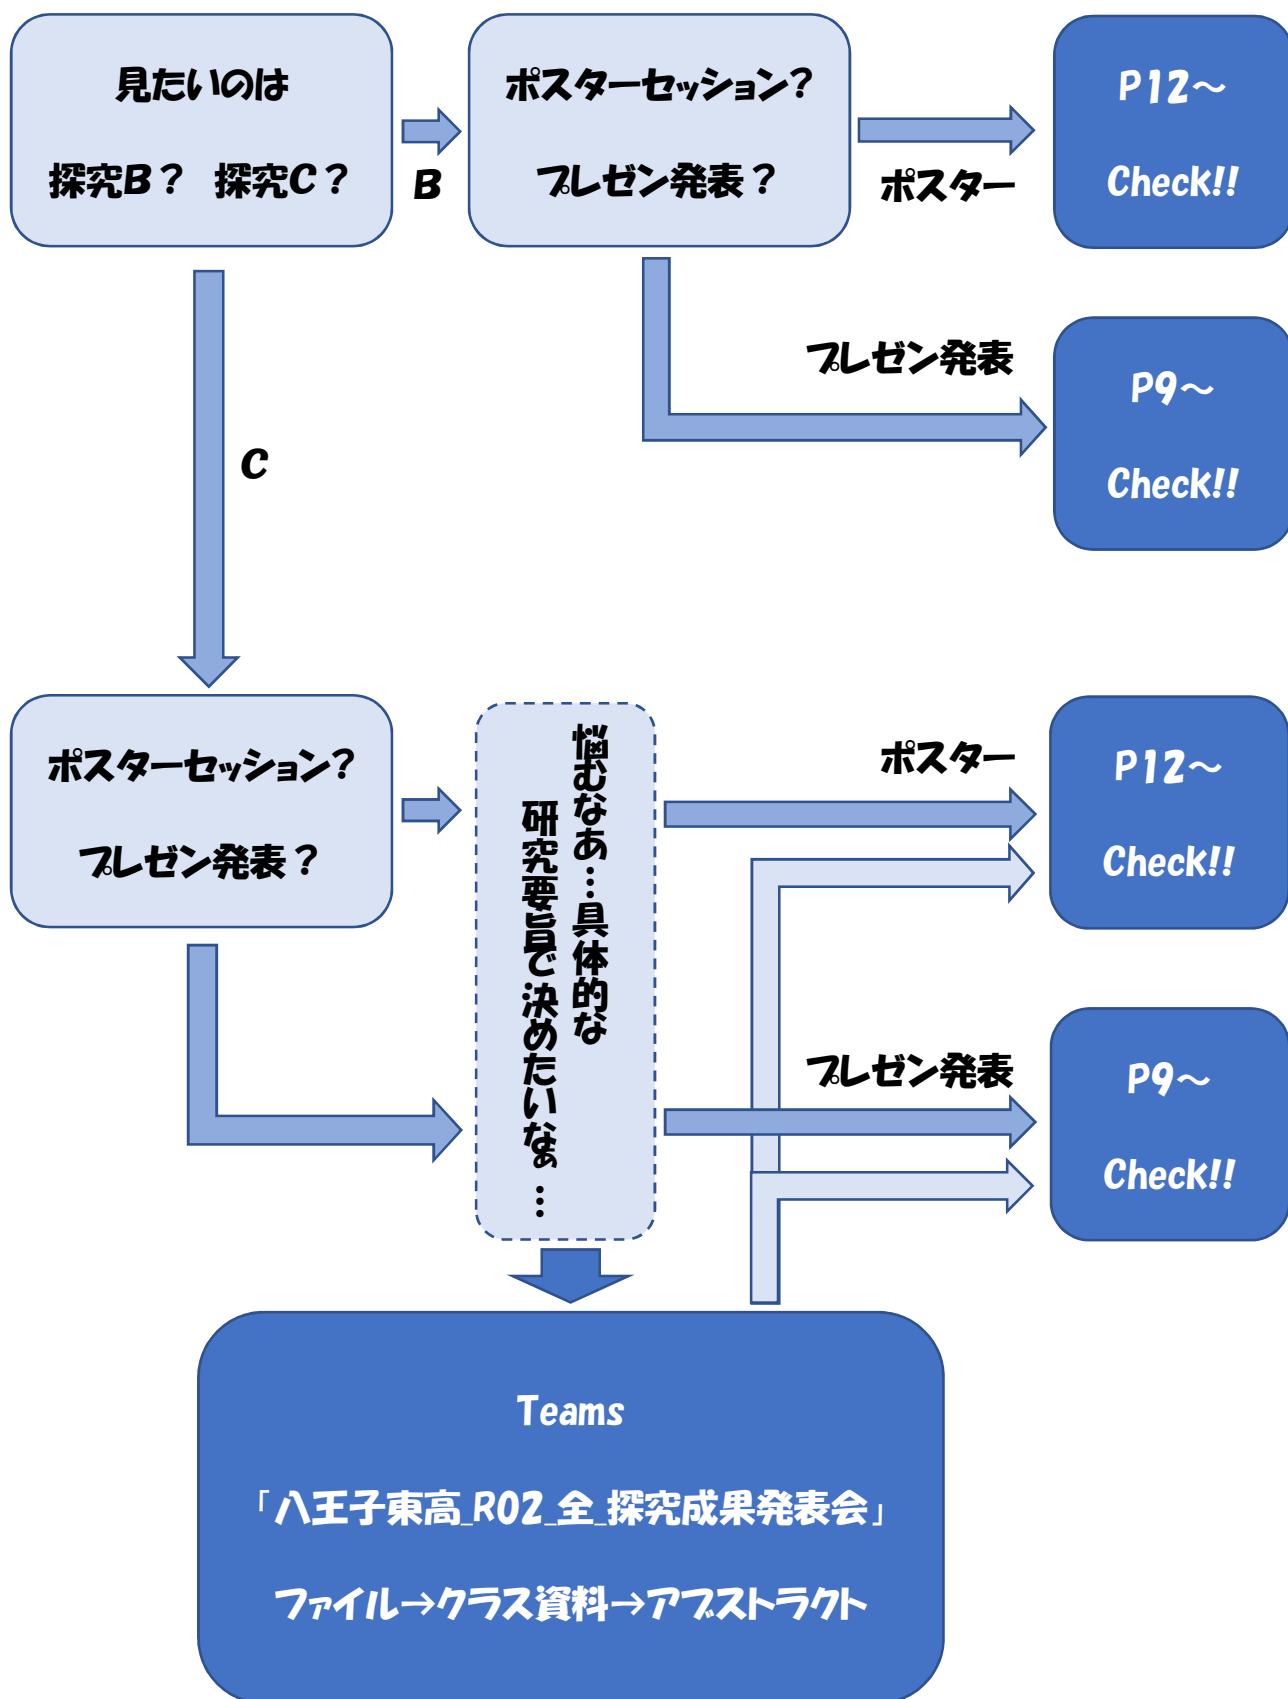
見たいのは

探究B？　探究C？

B

ポスターセッション？

プレゼン発表？

ポスター

P12～

Check!!

プレゼン発表

P9～

Check!!

C

ポスターセッション？

プレゼン発表？

悩むなあ…具体的な研究要旨で決めたいなぁ…

ポスター

P12～

Check!!

プレゼン発表

P9～

Check!!

Teams

「八王子東高_R02_全_探究成果発表会」

ファイル→クラス資料→アブストラクト